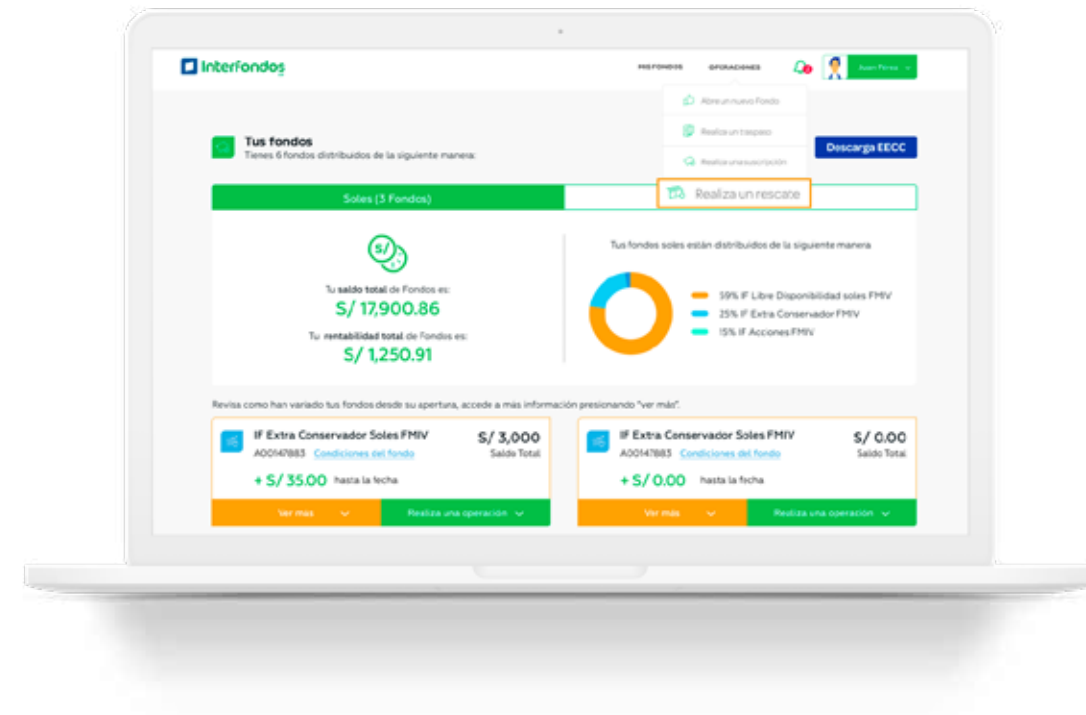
Interfondos

MIS FONDOS OPERACIONES Juan Pérez

Abre un nuevo Fondo
Realiza un traspaso
Realiza una suscripción
Realiza un rescate

Tus fondos
Tienes 6 fondos distribuidos de la siguiente manera:

Descarga EECC

Soles (3 Fondos)

S/

Tu saldo total de Fondos es:
S/ 17,900.86

Tu rentabilidad total de Fondos es:
S/ 1,250.91

Tus fondos soles están distribuidos de la siguiente manera

59% IF Libre Disponibilidad soles FMIV
25% IF Extra Conservador FMIV
15% IF Acciones FMIV

Revisa como han variado tus fondos desde su apertura, accede a más información presionando "ver más".

IF Extra Conservador Soles FMIV
A00147883 Condiciones del fondo
S/ 3,000
Saldo Total
+ S/ 35.00 hasta la fecha
Ver mas
Realiza una operación

IF Extra Conservador Soles FMIV
A00147883 Condiciones del fondo
S/ 0.00
Saldo Total
+ S/ 0.00 hasta la fecha
Ver más
Realiza una operación